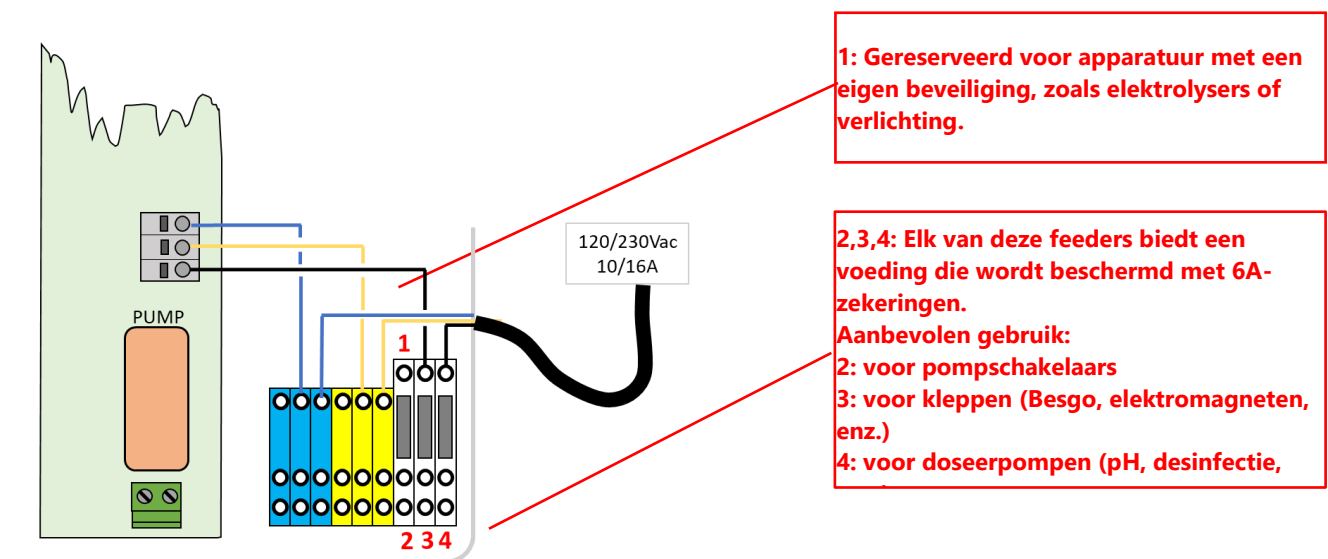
PUMP

1

120/230Vac
10/16A

2 3 4

1: Gereserveerd voor apparatuur met een eigen beveiliging, zoals elektrolysers of verlichting.

2,3,4: Elk van deze feeders biedt een voeding die wordt beschermd met 6A-zekeringen.
Aanbevolen gebruik:
2: voor pompschakelaars
3: voor kleppen (Besgo, elektromagneten, enz.)
4: voor doseerpompen (pH, desinfectie, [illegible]